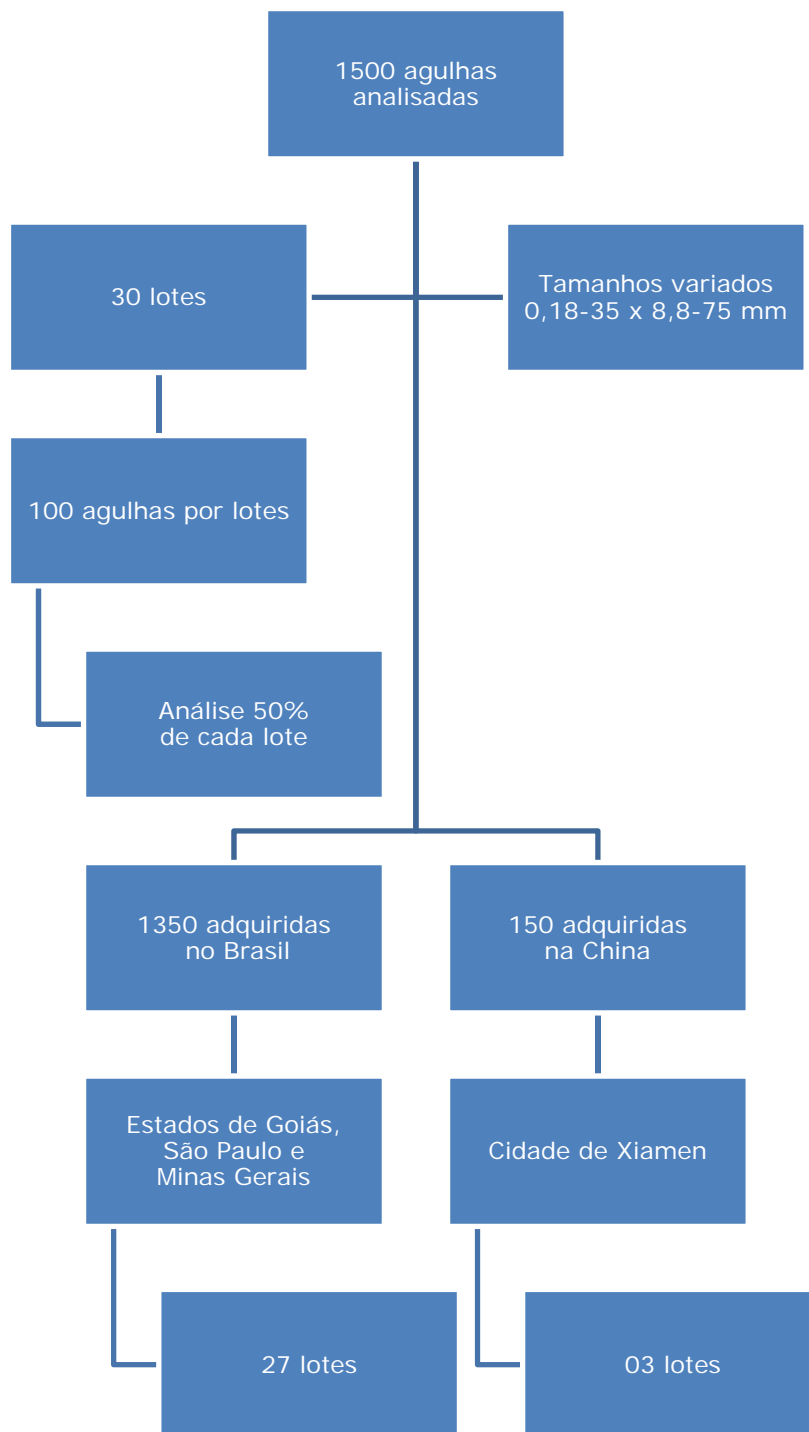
1500 agulhas analisadas

30 lotes

Tamanhos variados 0,18-35 x 8,8-75 mm

100 agulhas por lotes

Análise 50% de cada lote

1350 adquiridas no Brasil

150 adquiridas na China

Estados de Goiás, São Paulo e Minas Gerais

Cidade de Xiamen

27 lotes

03 lotes